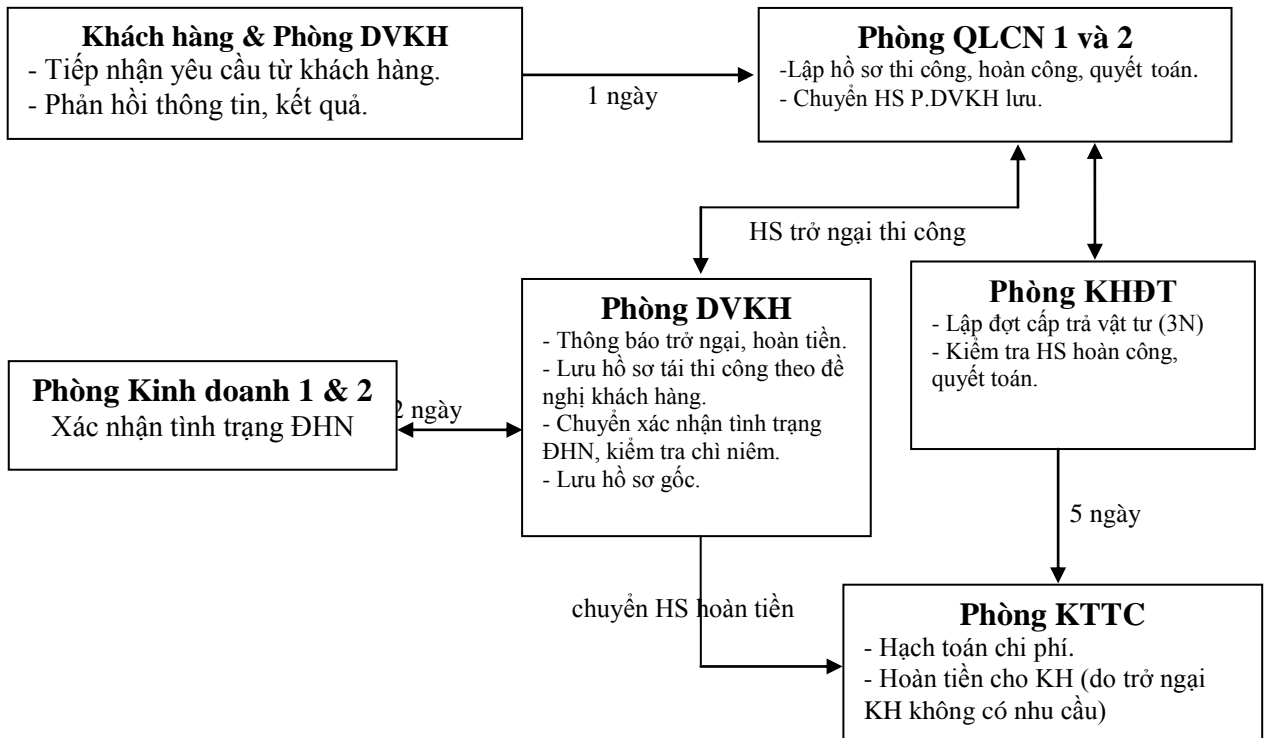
**Khách hàng & Phòng DVKH**
- Tiếp nhận yêu cầu từ khách hàng.
- Phản hồi thông tin, kết quả.

1 ngày

**Phòng QLCN 1 và 2**
-Lập hồ sơ thi công, hoàn công, quyết toán.
- Chuyển HS P.DVKH lưu.

HS trở ngại thi công

**Phòng DVKH**
- Thông báo trở ngại, hoàn tiền.
- Lưu hồ sơ tái thi công theo đề nghị khách hàng.
- Chuyển xác nhận tình trạng ĐHN, kiểm tra chì niêm.
- Lưu hồ sơ gốc.

**Phòng KHĐT**
- Lập đợt cấp trả vật tư (3N)
- Kiểm tra HS hoàn công, quyết toán.

**Phòng Kinh doanh 1 & 2**
Xác nhận tình trạng ĐHN

2 ngày

5 ngày

chuyển HS hoàn tiền

**Phòng KTTC**
- Hạch toán chi phí.
- Hoàn tiền cho KH (do trở ngại KH không có nhu cầu)